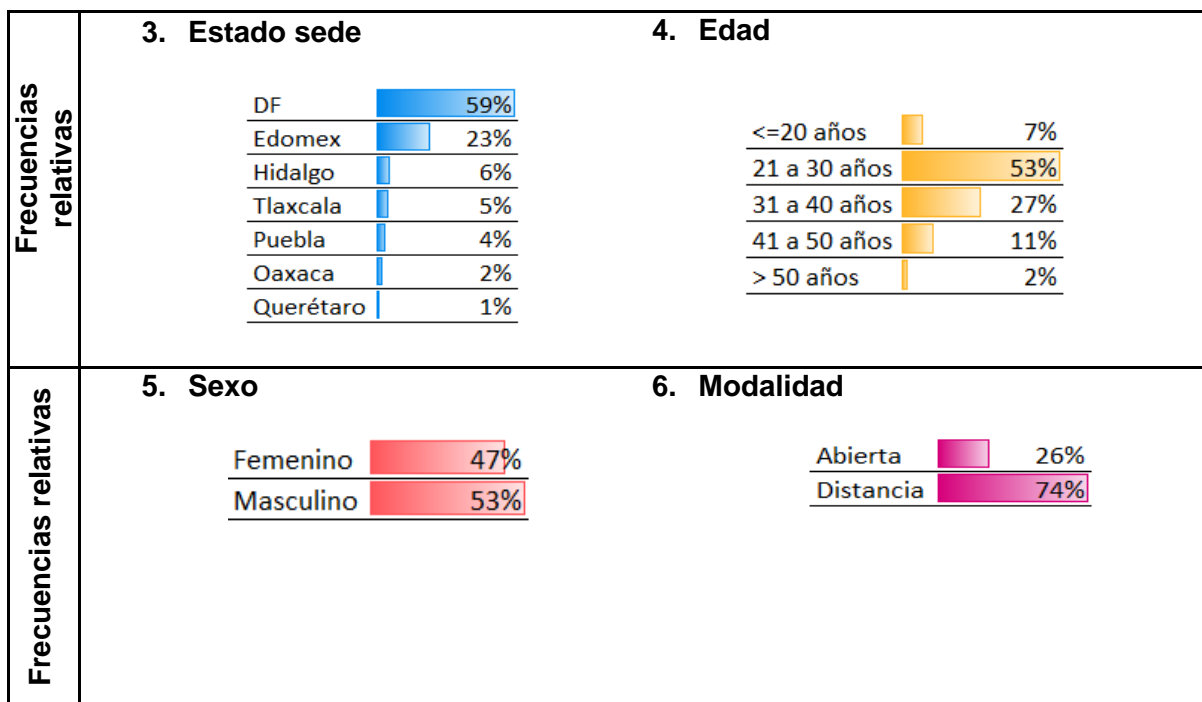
Frecuencias relativas

3. Estado sede

| DF | 59% |
|---|---|
| Edomex | 23% |
| Hidalgo | 6% |
| Tlaxcala | 5% |
| Puebla | 4% |
| Oaxaca | 2% |
| Querétaro | 1% |

4. Edad

| <=20 años | 7% |
|---|---|
| 21 a 30 años | 53% |
| 31 a 40 años | 27% |
| 41 a 50 años | 11% |
| > 50 años | 2% |

Frecuencias relativas

5. Sexo

| Femenino | 47% |
|---|---|
| Masculino | 53% |

6. Modalidad

| Abierta | 26% |
|---|---|
| Distancia | 74% |